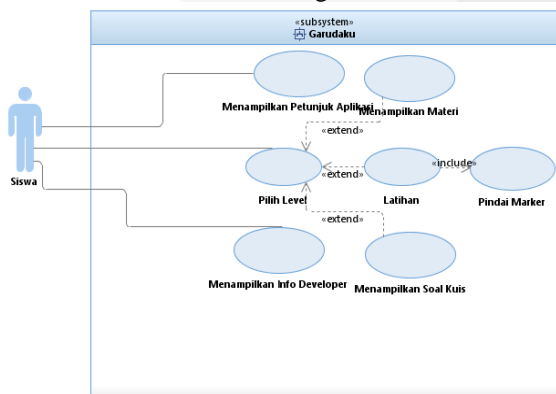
«subsystem»
Garudaku

Siswa

Menampilkan Petunjuk Aplikasi

Menampilkan Materi

«extend»

Pilih Level

«extend»

Latihan

«include»

Pindai Marker

«extend»

Menampilkan Info Developer

Menampilkan Soal Kuis